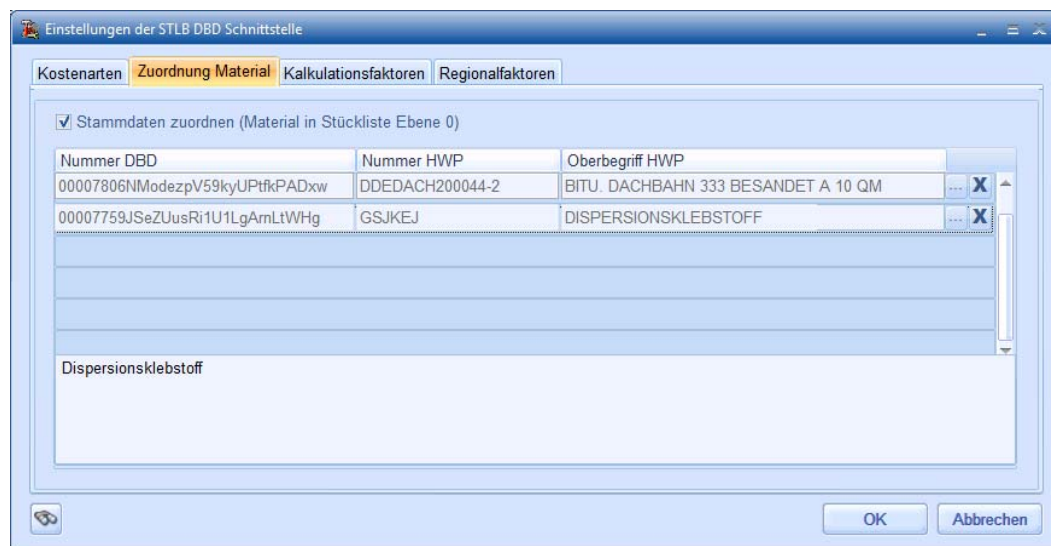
Einstellungen der STLB DBD Schnittstelle

Kostenarten | Zuordnung Material | Kalkulationsfaktoren | Regionalfaktoren

✓ Stammdaten zuordnen (Material in Stückliste Ebene 0)

| Nummer DBD | Nummer HWP | Oberbegriff HWP |
|---|---|---|
| 00007806NModezpV59kyUPtfkPADxw | DDEDACH200044-2 | BITU. DACHBAHN 333 BESANDET A 10 QM |
| 00007759JSeZUusRi1U1LgArnLtWHg | GSJKEJ | DISPERSIONSKLEBSTOFF |

Dispersionsklebstoff

OK | Abbrechen